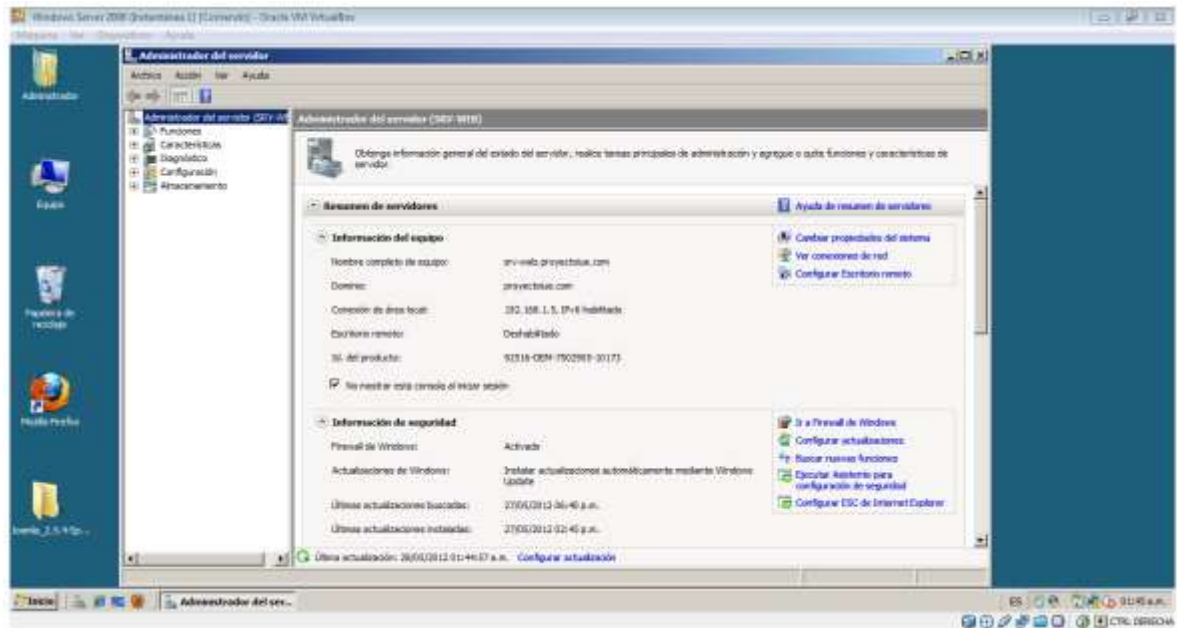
Windows Server 2008 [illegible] - Oracle VM VirtualBox
Máquina Ver Dispositivos Ayuda

Administrador

Equipo

Papelera de reciclaje

Mozilla Firefox

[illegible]_2.5.4-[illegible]

Administrador del servidor
Archivo Acción Ver Ayuda

Administrador del servidor (SRV-WEB)
Funciones
Características
Diagnóstico
Configuración
Almacenamiento

Administrador del servidor (SRV-WEB)

Obtenga información general del estado del servidor, realice tareas principales de administración y agregue o quite funciones y características de servidor.

Resumen de servidores
Ayuda de resumen de servidores

Información del equipo
Cambiar propiedades del sistema
Ver conexiones de red
Configurar Escritorio remoto

Nombre completo de equipo: srv-web.proyectolue.com
Dominio: proyectolue.com
Conexión de área local: 192.168.1.5, IPv6 habilitado
Escritorio remoto: Deshabilitado
Id. del producto: 92516-OEM-7502905-30173

No mostrar esta consola al iniciar sesión

Información de seguridad
Ir a Firewall de Windows
Configurar actualizaciones
Buscar nuevas funciones
Ejecutar Asistente para configuración de seguridad
Configurar ESC de Internet Explorer

Firewall de Windows: Activado
Actualizaciones de Windows: Instalar actualizaciones automáticamente mediante Windows Update
Últimas actualizaciones buscadas: 27/05/2012 06:40 p.m.
Últimas actualizaciones instaladas: 27/05/2012 02:45 p.m.

Última actualización: 28/05/2012 01:44:57 a.m. Configurar actualización

Inicio Administrador del ser...
ES 01:45 a.m.
CTRL DERECHA